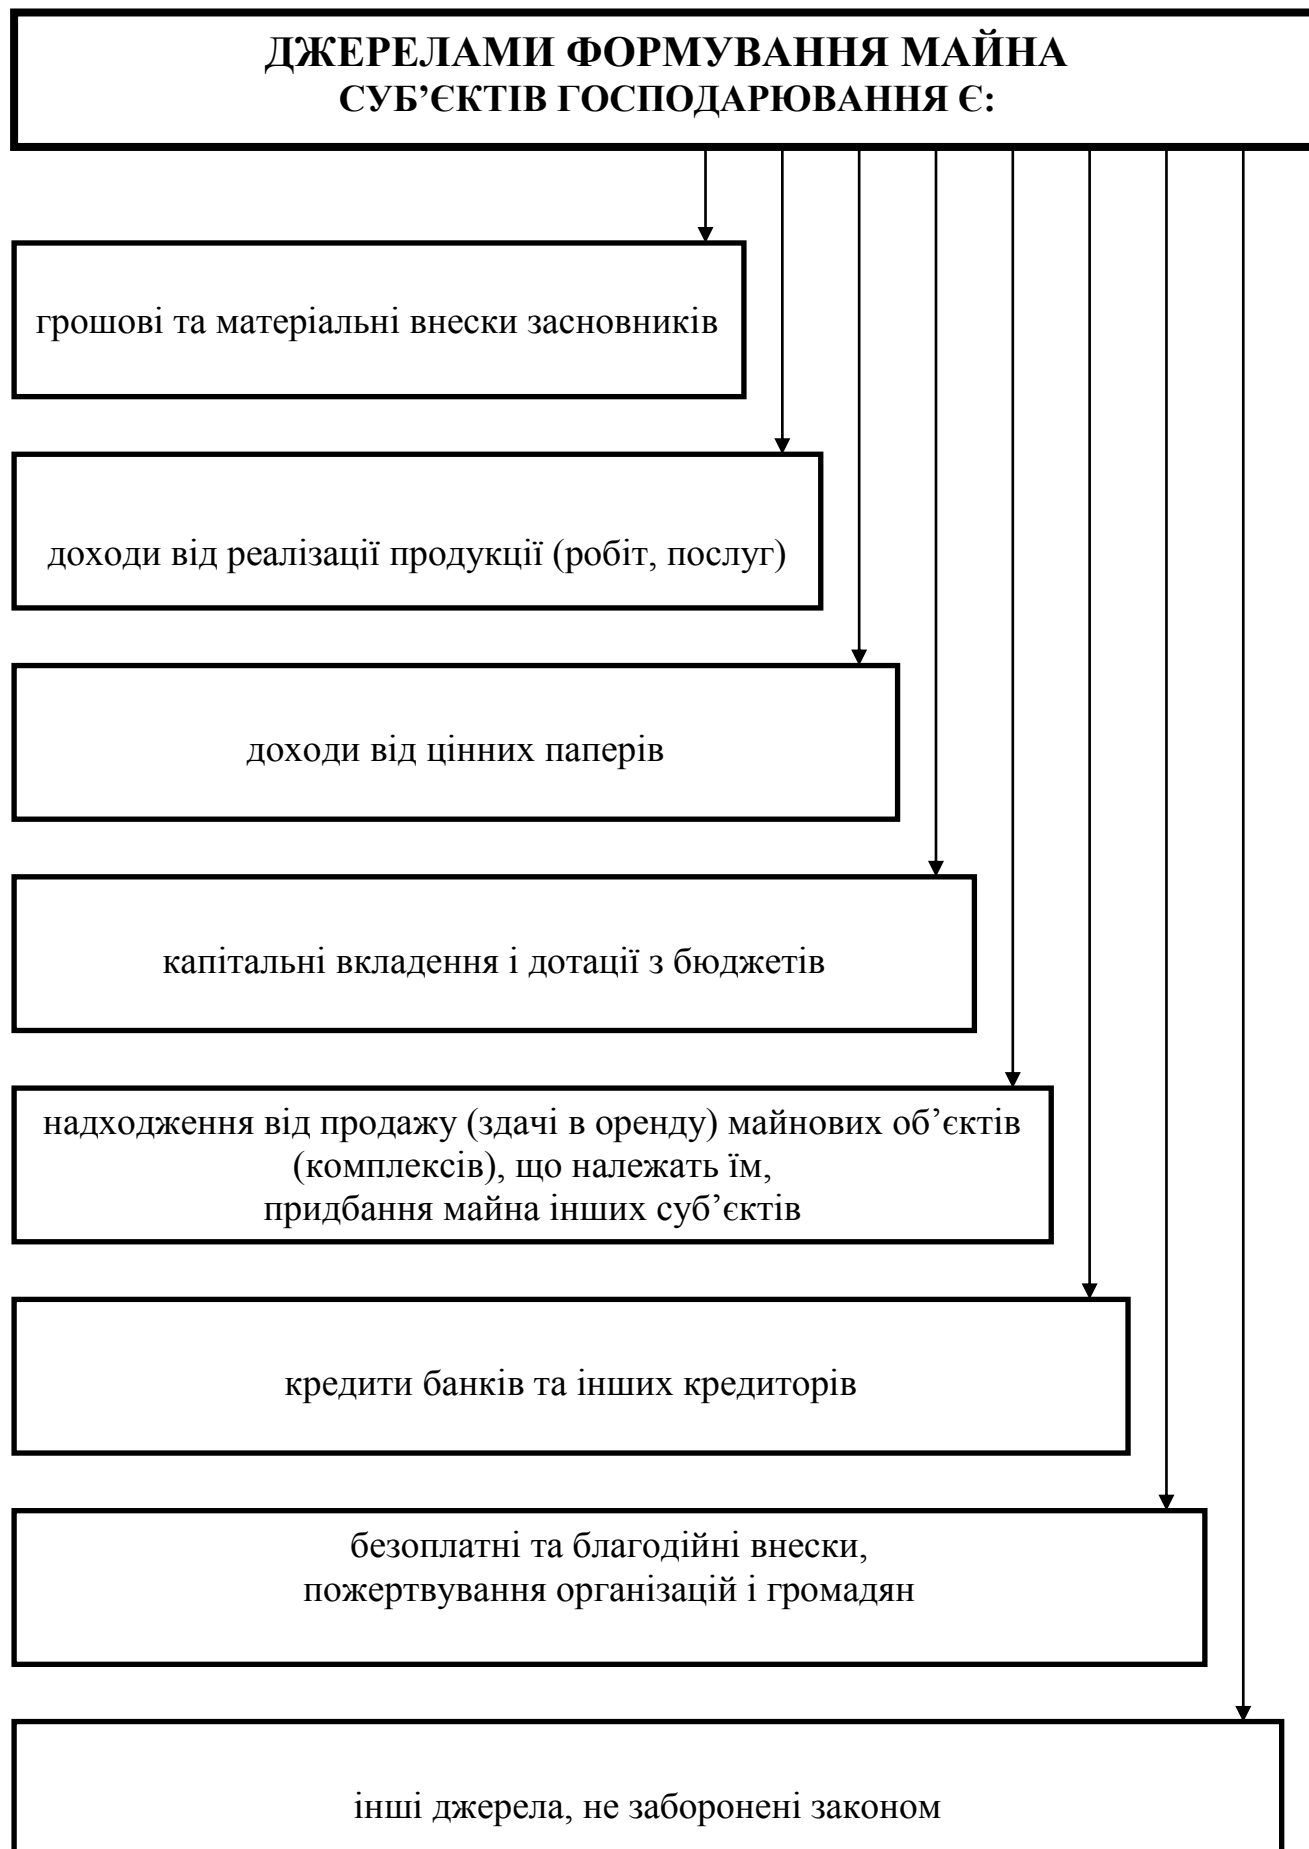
ДЖЕРЕЛАМИ ФОРМУВАННЯ МАЙНА СУБ’ЄКТІВ ГОСПОДАРЮВАННЯ Є:

грошові та матеріальні внески засновників

доходи від реалізації продукції (робіт, послуг)

доходи від цінних паперів

капітальні вкладення і дотації з бюджетів

надходження від продажу (здачі в оренду) майнових об’єктів (комплексів), що належать їм, придбання майна інших суб’єктів

кредити банків та інших кредиторів

безоплатні та благодійні внески, пожертвування організацій і громадян

інші джерела, не заборонені законом